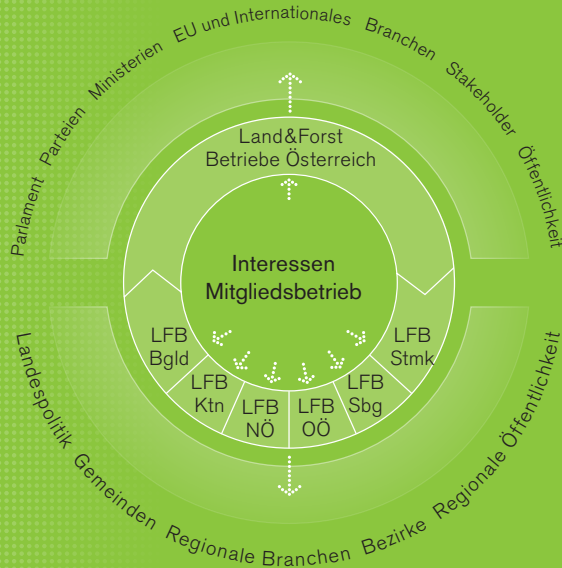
Parlament Parteien Ministerien EU und Internationales Branchen Stakeholder Öffentlichkeit

Land&Forst Betriebe Österreich

Interessen Mitgliedsbetrieb

LFB Bgld

LFB Ktn

LFB NÖ

LFB OÖ

LFB Sbg

LFB Stmk

Landespolitik Gemeinden Regionale Branchen Bezirke Regionale Öffentlichkeit